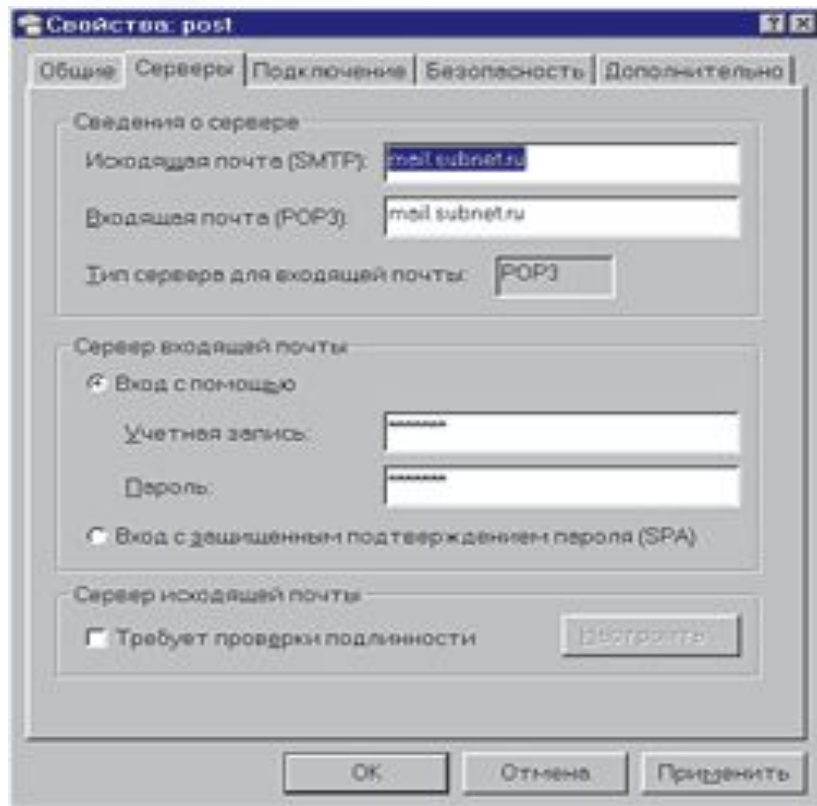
Свойства: post

Общие | Серверы | Подключение | Безопасность | Дополнительно

Сведения о сервере

Исходящая почта (SMTP): mail.subnet.ru

Входящая почта (POP3): mail.subnet.ru

Тип сервера для входящей почты: POP3

Сервер входящей почты

Вход с помощью

Учетная запись: *******

Пароль: *******

Вход с защищенным подтверждением пароля (SPA)

Сервер исходящей почты

Требует проверки подлинности

Настроить...

OK | Отмена | Применить